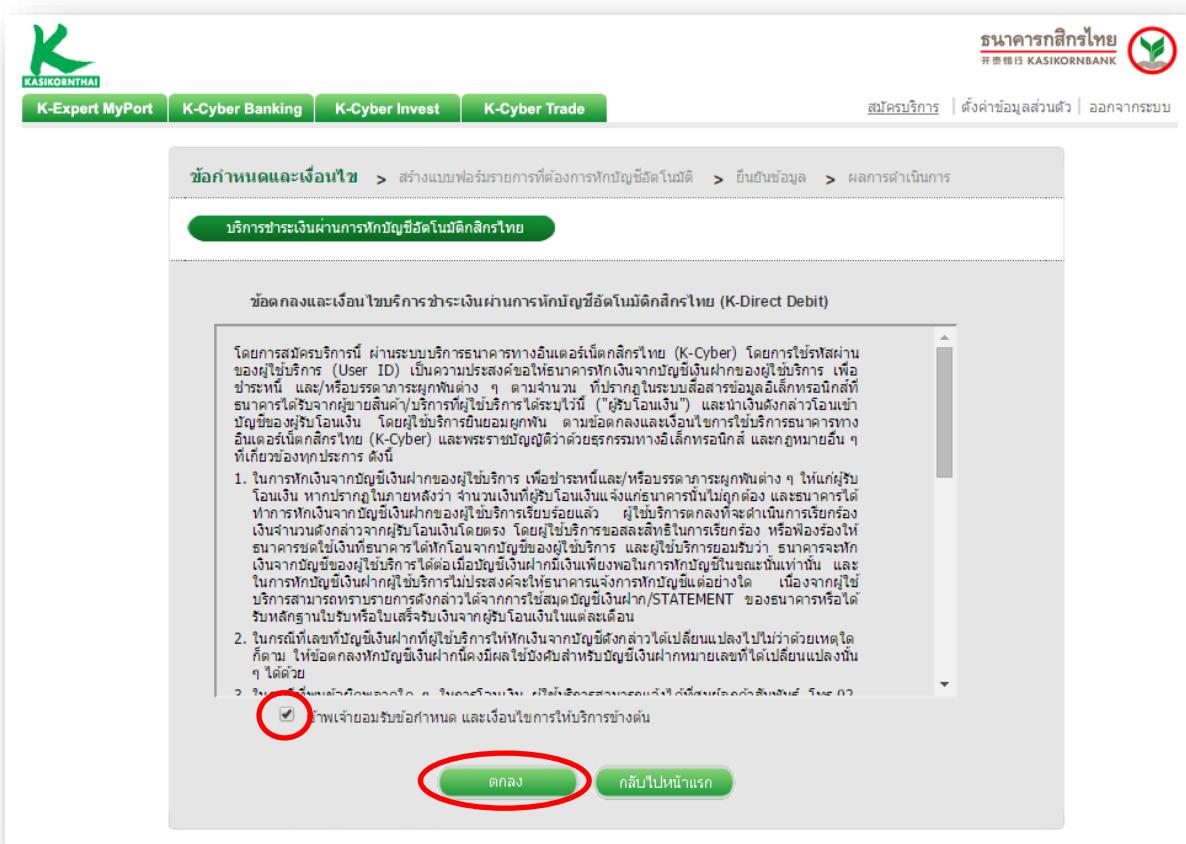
KASIKORNTHAI

ธนาคารกสิกรไทย
开泰银行 KASIKORNBANK

K-Expert MyPort | K-Cyber Banking | K-Cyber Invest | K-Cyber Trade

สมัครบริการ | ตั้งค่าข้อมูลส่วนตัว | ออกจากระบบ

ข้อกำหนดและเงื่อนไข > สร้างแบบฟอร์มรายการที่ต้องการหักบัญชีอัตโนมัติ > ยืนยันข้อมูล > ผลการดำเนินการ

บริการชำระเงินผ่านการหักบัญชีอัตโนมัติกสิกรไทย

ข้อตกลงและเงื่อนไขบริการชำระเงินผ่านการหักบัญชีอัตโนมัติกสิกรไทย (K-Direct Debit)

โดยการสมัครบริการนี้ ผ่านระบบบริการธนาคารทางอินเตอร์เน็ตกสิกรไทย (K-Cyber) โดยการใช้รหัสผ่านของผู้ใช้บริการ (User ID) เป็นความประสงค์ขอให้ธนาคารหักเงินจากบัญชีเงินฝากของผู้ใช้บริการ เพื่อชำระหนี้ และ/หรือบรรดาภาระผูกพันต่าง ๆ ตามจำนวน ที่ปรากฏในระบบสื่อสารข้อมูลอิเล็กทรอนิกส์ที่ธนาคารได้รับจากผู้ขายสินค้า/บริการที่ผู้ใช้บริการได้ระบุไว้นี้ ("ผู้รับโอนเงิน") และนำเงินดังกล่าวโอนเข้าบัญชีของผู้รับโอนเงิน โดยผู้ใช้บริการยินยอมผูกพัน ตามข้อตกลงและเงื่อนไขการใช้บริการธนาคารทางอินเตอร์เน็ตกสิกรไทย (K-Cyber) และพระราชบัญญัติว่าด้วยธุรกรรมทางอิเล็กทรอนิกส์ และกฎหมายอื่น ๆ ที่เกี่ยวข้องทุกประการ ดังนี้

1. ในการหักเงินจากบัญชีเงินฝากของผู้ใช้บริการ เพื่อชำระหนี้และ/หรือบรรดาภาระผูกพันต่าง ๆ ให้แก่ผู้รับโอนเงิน หากปรากฏในภายหลังว่า จำนวนเงินที่ผู้รับโอนเงินแจ้งแก่ธนาคารนั้นไม่ถูกต้อง และธนาคารได้ทำการหักเงินจากบัญชีเงินฝากของผู้ใช้บริการเรียบร้อยแล้ว ผู้ใช้บริการตกลงที่จะดำเนินการเรียกร้องเงินจำนวนดังกล่าวจากผู้รับโอนเงินโดยตรง โดยผู้ใช้บริการขอสละสิทธิในการเรียกร้อง หรือฟ้องร้องให้ธนาคารชดใช้เงินที่ธนาคารได้หักโอนจากบัญชีของผู้ใช้บริการ และผู้ใช้บริการยอมรับว่า ธนาคารจะหักเงินจากบัญชีของผู้ใช้บริการได้ต่อเมื่อบัญชีเงินฝากมีเงินเพียงพอในการหักบัญชีในขณะนั้นเท่านั้น และในการหักบัญชีเงินฝากผู้ใช้บริการไม่ประสงค์จะให้ธนาคารแจ้งการหักบัญชีแต่อย่างใด เนื่องจากผู้ใช้บริการสามารถทราบรายการดังกล่าวได้จากการใช้สมุดบัญชีเงินฝาก/STATEMENT ของธนาคารหรือได้รับหลักฐานใบรับหรือใบเสร็จรับเงินจากผู้รับโอนเงินในแต่ละเดือน

2. ในกรณีที่เลขที่บัญชีเงินฝากที่ผู้ใช้บริการให้หักเงินจากบัญชีดังกล่าวได้เปลี่ยนแปลงไปไม่ว่าด้วยเหตุใดก็ตาม ให้ข้อตกลงหักบัญชีเงินฝากนี้คงมีผลใช้บังคับสำหรับบัญชีเงินฝากหมายเลขที่ได้เปลี่ยนแปลงนั้น ๆ ได้ด้วย

3. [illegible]

ข้าพเจ้ายอมรับข้อกำหนด และเงื่อนไขการให้บริการข้างต้น

ตกลง
กลับไปหน้าแรก